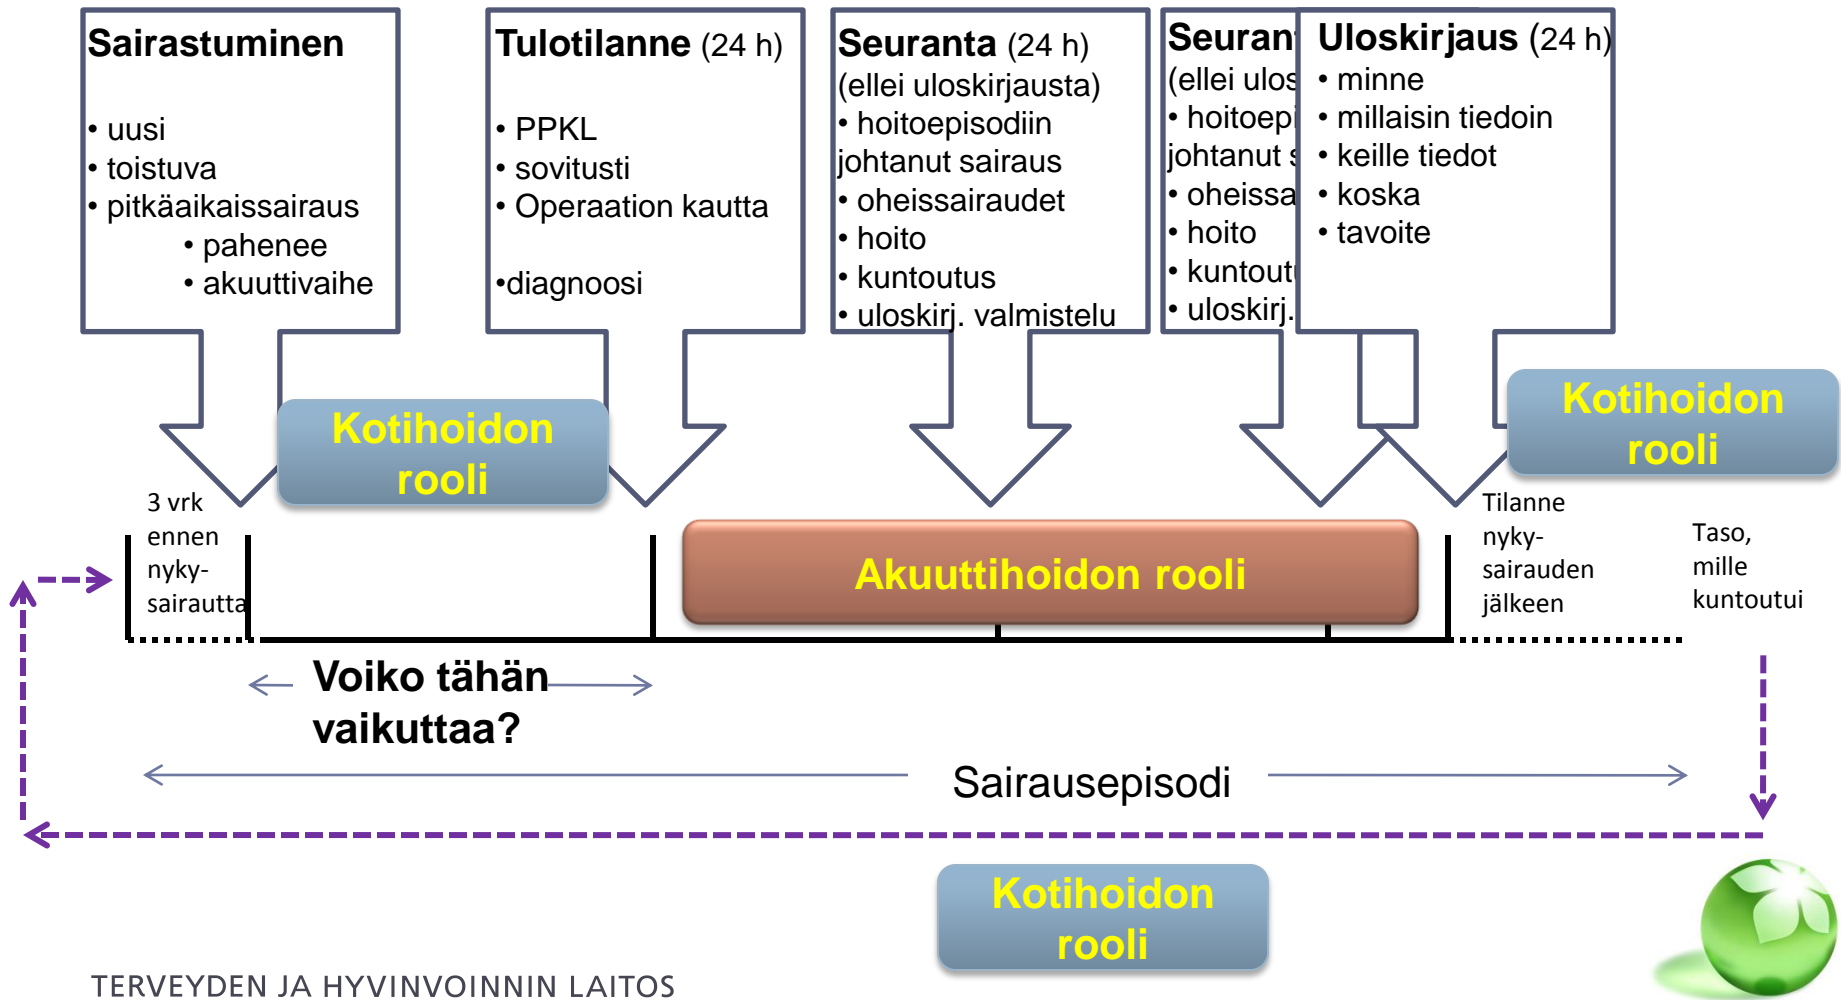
Sairastuminen

• uusi
• toistuva
• pitkäaikaissairaus
• pahenee
• akuuttivaihe

Tulotilanne (24 h)

• PPKL
• sovitusti
• Operaation kautta

•diagnoosi

Seuranta (24 h)
(ellei uloskirjausta)
• hoitoepisodiin johtanut sairaus
• oheissairaudet
• hoito
• kuntoutus
• uloskirj. valmistelu

Seuran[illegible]
(ellei ulos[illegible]
• hoitoepi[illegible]
johtanut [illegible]
• oheissa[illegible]
• hoito
• kuntout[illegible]
• uloskirj.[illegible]

Uloskirjaus (24 h)
• minne
• millaisin tiedoin
• keille tiedot
• koska
• tavoite

Kotihoidon rooli

Kotihoidon rooli

3 vrk ennen nyky-sairautta

Akuuttihoidon rooli

Tilanne nyky-sairauden jälkeen

Taso, mille kuntoutui

Voiko tähän vaikuttaa?

Sairausepisodi

Kotihoidon rooli

TERVEYDEN JA HYVINVOINNIN LAITOS